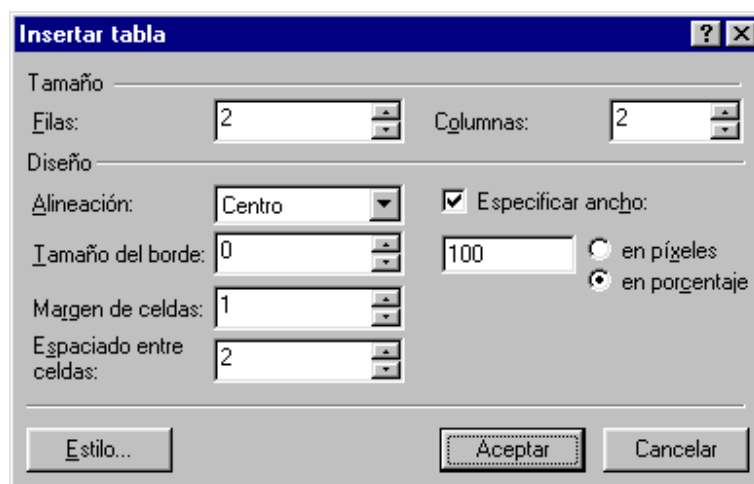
Insertar tabla

?

Tamaño

Filas: 2

Columnas: 2

Diseño

Alineación: Centro

Especificar ancho:

Tamaño del borde: 0

100

en píxeles

en porcentaje

Margen de celdas: 1

Espaciado entre celdas: 2

Estilo...

Aceptar

Cancelar